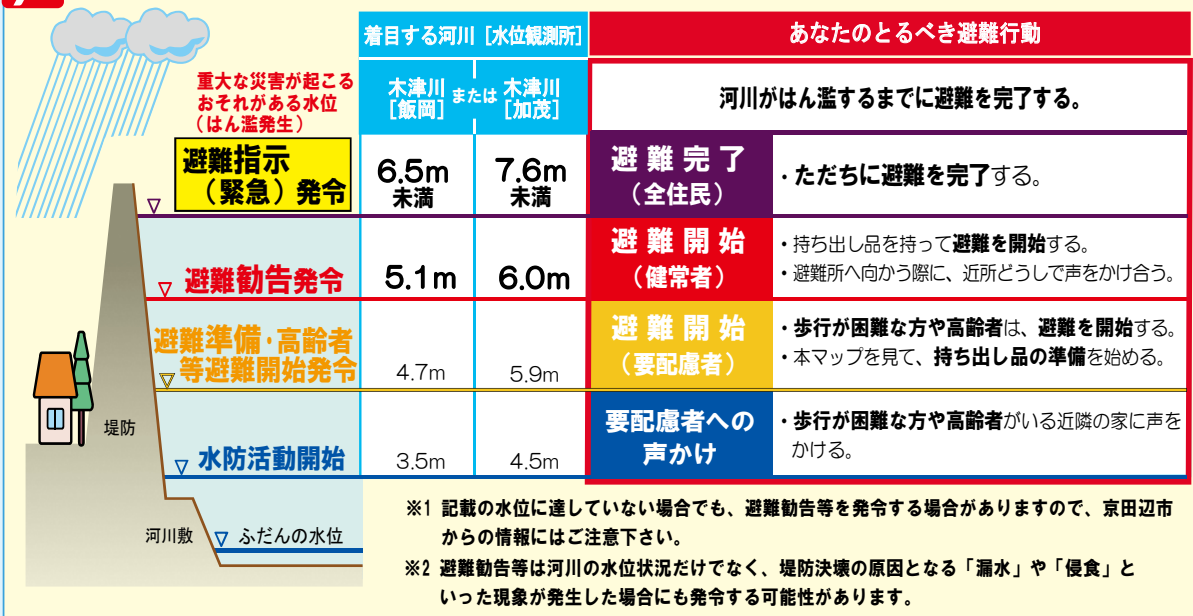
重大な災害が起こるおそれがある水位（はん濫発生）

| | 着目する河川［水位観測所］ | | あなたのとるべき避難行動 | |
|---|---|---|---|---|
| | 木津川［飯岡］ | または 木津川［加茂］ | 河川がはん濫するまでに避難を完了する。 | |
| 避難指示（緊急）発令 | 6.5m 未満 | 7.6m 未満 | 避難完了（全住民） | ・ただちに避難を完了する。 |
| 避難勧告発令 | 5.1m | 6.0m | 避難開始（健常者） | ・持ち出し品を持って避難を開始する。・避難所へ向かう際に、近所どうしで声をかけ合う。 |
| 避難準備・高齢者等避難開始発令 | 4.7m | 5.9m | 避難開始（要配慮者） | ・歩行が困難な方や高齢者は、避難を開始する。・本マップを見て、持ち出し品の準備を始める。 |
| 水防活動開始 | 3.5m | 4.5m | 要配慮者への声かけ | ・歩行が困難な方や高齢者がいる近隣の家に声をかける。 |

堤防

河川敷　ふだんの水位

※1 記載の水位に達していない場合でも、避難勧告等を発令する場合がありますので、京田辺市からの情報にはご注意下さい。

※2 避難勧告等は河川の水位状況だけでなく、堤防決壊の原因となる「漏水」や「侵食」といった現象が発生した場合にも発令する可能性があります。